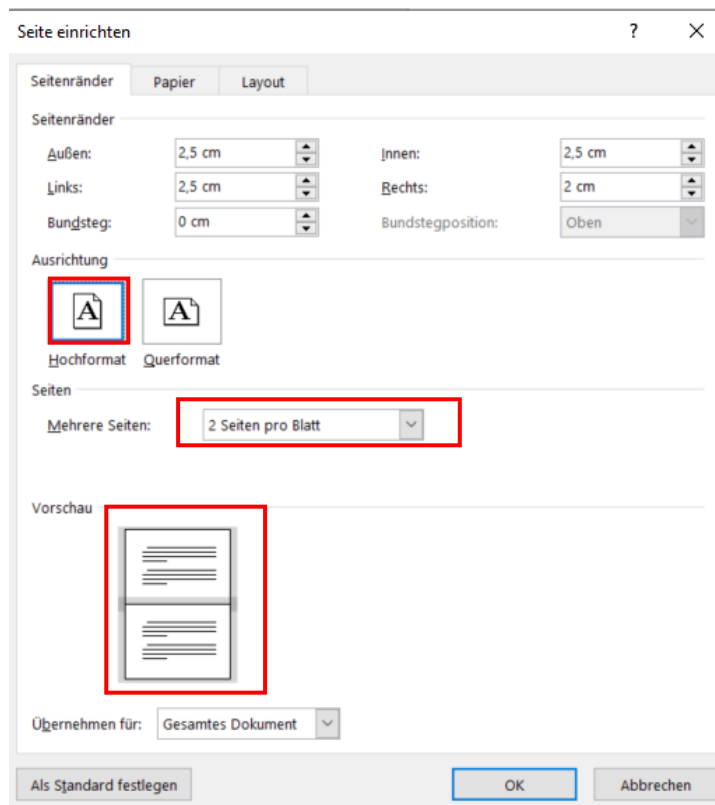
Seite einrichten

?

Seitenränder

Papier

Layout

Seitenränder

Außen:
2,5 cm

Innen:
2,5 cm

Links:
2,5 cm

Rechts:
2 cm

Bundsteg:
0 cm

Bundstegposition:
Oben

Ausrichtung

A

A

Hochformat

Querformat

Seiten

Mehrere Seiten:
2 Seiten pro Blatt

Vorschau

Übernehmen für:
Gesamtes Dokument

Als Standard festlegen

OK

Abbrechen